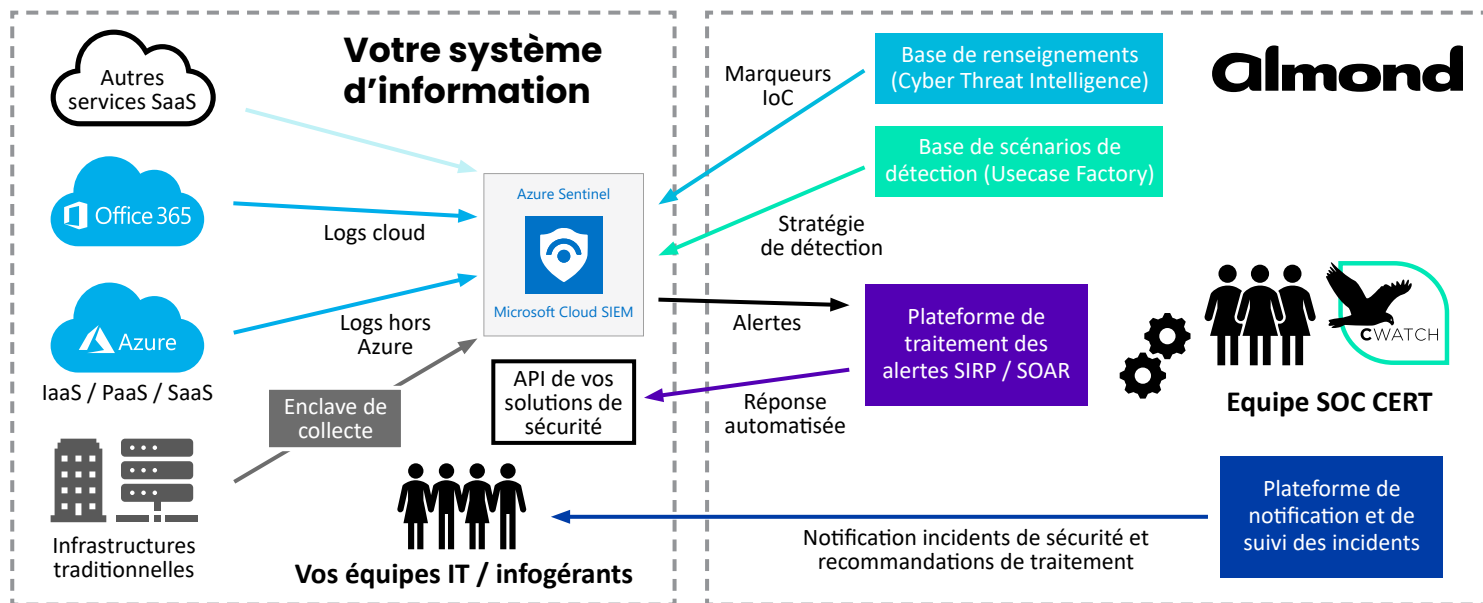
Votre système d'information

Autres services SaaS

Office 365

Logs cloud

Azure

IaaS / PaaS / SaaS

Logs hors Azure

Enclave de collecte

Infrastructures traditionnelles

Azure Sentinel

Microsoft Cloud SIEM

API de vos solutions de sécurité

Vos équipes IT / infogérants

Marqueurs IoC

Base de renseignements (Cyber Threat Intelligence)

almond

Base de scénarios de détection (Usecase Factory)

Stratégie de détection

Alertes

Plateforme de traitement des alertes SIRP / SOAR

Réponse automatisée

CWATCH

Equipe SOC CERT

Plateforme de notification et de suivi des incidents

Notification incidents de sécurité et recommandations de traitement